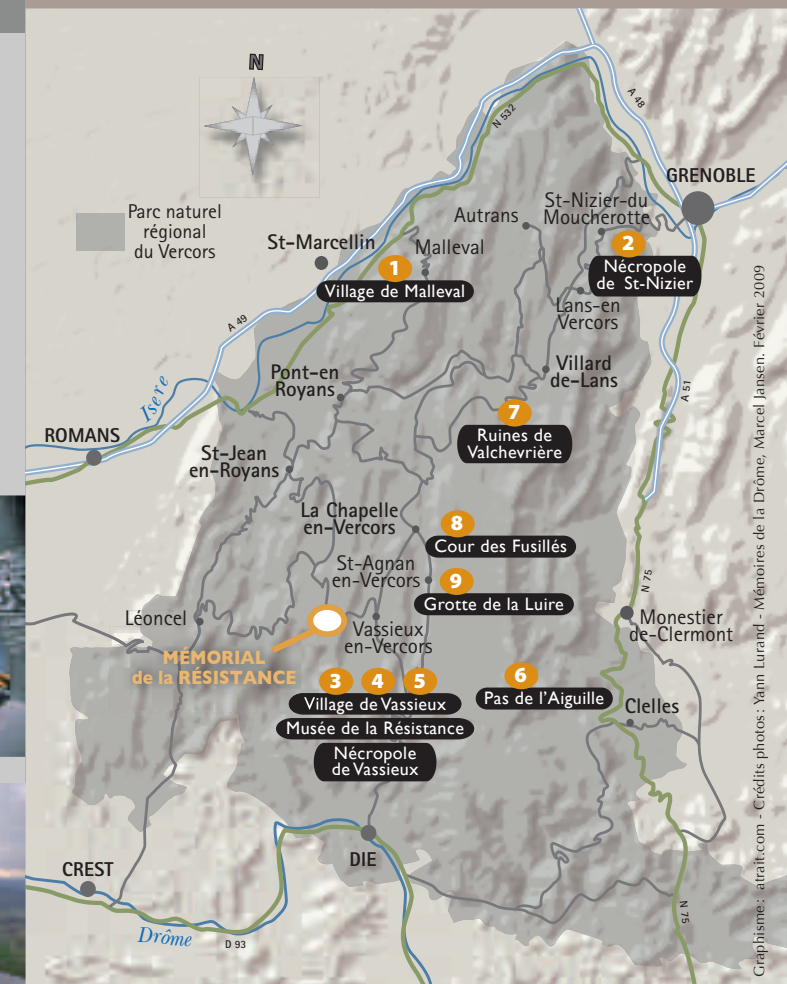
N

Parc naturel régional du Vercors

A 48

N 532

GRENOBLE

Autrans

St-Nizier-du Moucherotte

St-Marcellin

Malleval

2 Nécropole de St-Nizier

1 Village de Malleval

A 49

Lans-en Vercors

Villard de-Lans

Pont-en Royans

Isère

A 51

7 Ruines de Valchevrière

ROMANS

St-Jean en-Royans

La Chapelle en-Vercors

8 Cour des Fusillés

St-Agnan en-Vercors

9 Grotte de la Luire

N 75

Léoncel

Vassieux en-Vercors

Monestier de-Clermont

MÉMORIAL de la RÉSISTANCE

3 4 5

6 Pas de l'Aiguille

Village de Vassieux

Clelles

Musée de la Résistance

Nécropole de Vassieux

CREST

DIE

Drôme

D 93

N 75

Graphisme: atrait.com - Crédits photos: Yann Lurand - Mémoires de la Drôme, Marcel Jansen. Février 2009